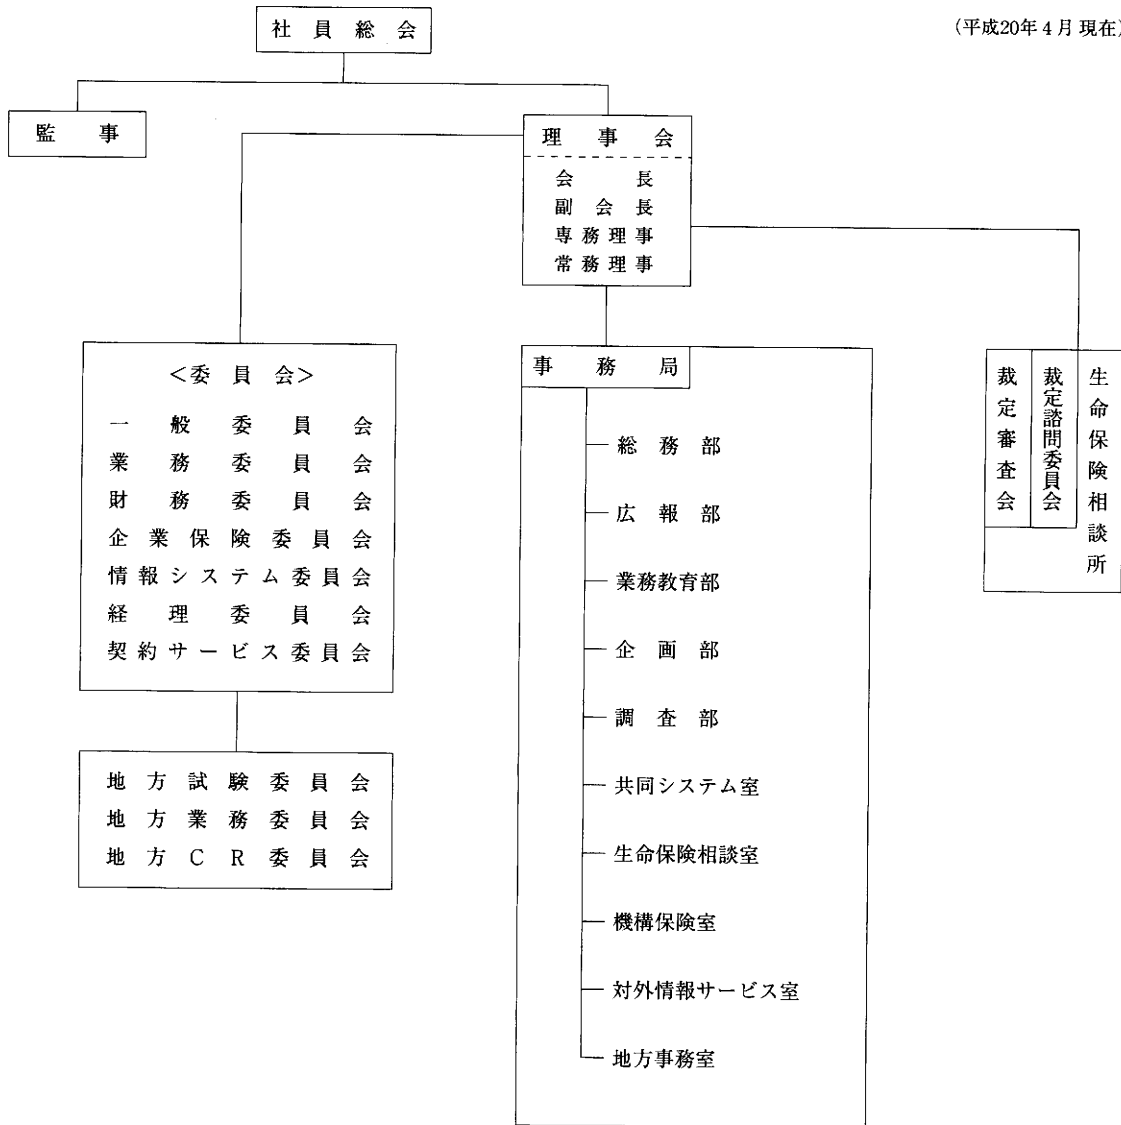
社員総会

(平成20年4月現在)

監事

理事会

会長
副会長
専務理事
常務理事

<委員会>
一般委員会
業務委員会
財務委員会
企業保険委員会
情報システム委員会
経理委員会
契約サービス委員会

地方試験委員会
地方業務委員会
地方CR委員会

事務局

総務部
広報部
業務教育部
企画部
調査部
共同システム室
生命保険相談室
機構保険室
対外情報サービス室
地方事務室

裁定審査会
裁定諮問委員会
生命保険相談所